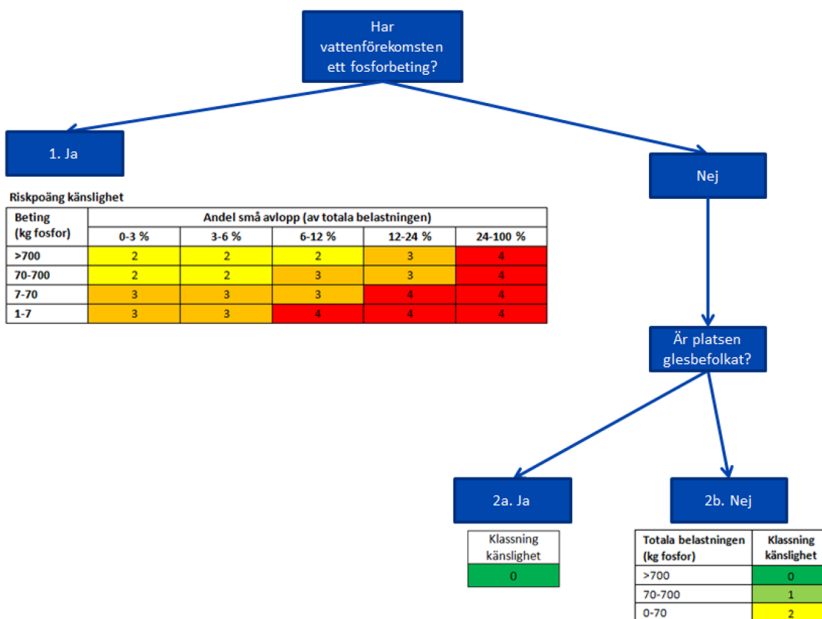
Har vattenförekomsten ett fosforbeting?

1. Ja

Nej

Riskpoäng känslighet

| Beting (kg fosfor) | Andel små avlopp (av totala belastningen) 0-3 % | 3-6 % | 6-12 % | 12-24 % | 24-100 % |
|---|---|---|---|---|---|
| >700 | 2 | 2 | 2 | 3 | 4 |
| 70-700 | 2 | 2 | 3 | 3 | 4 |
| 7-70 | 3 | 3 | 3 | 4 | 4 |
| 1-7 | 3 | 3 | 4 | 4 | 4 |

Är platsen glesbefolkat?

2a. Ja

2b. Nej

| Klassning känslighet |
|---|
| 0 |

| Totala belastningen (kg fosfor) | Klassning känslighet |
|---|---|
| >700 | 0 |
| 70-700 | 1 |
| 0-70 | 2 |